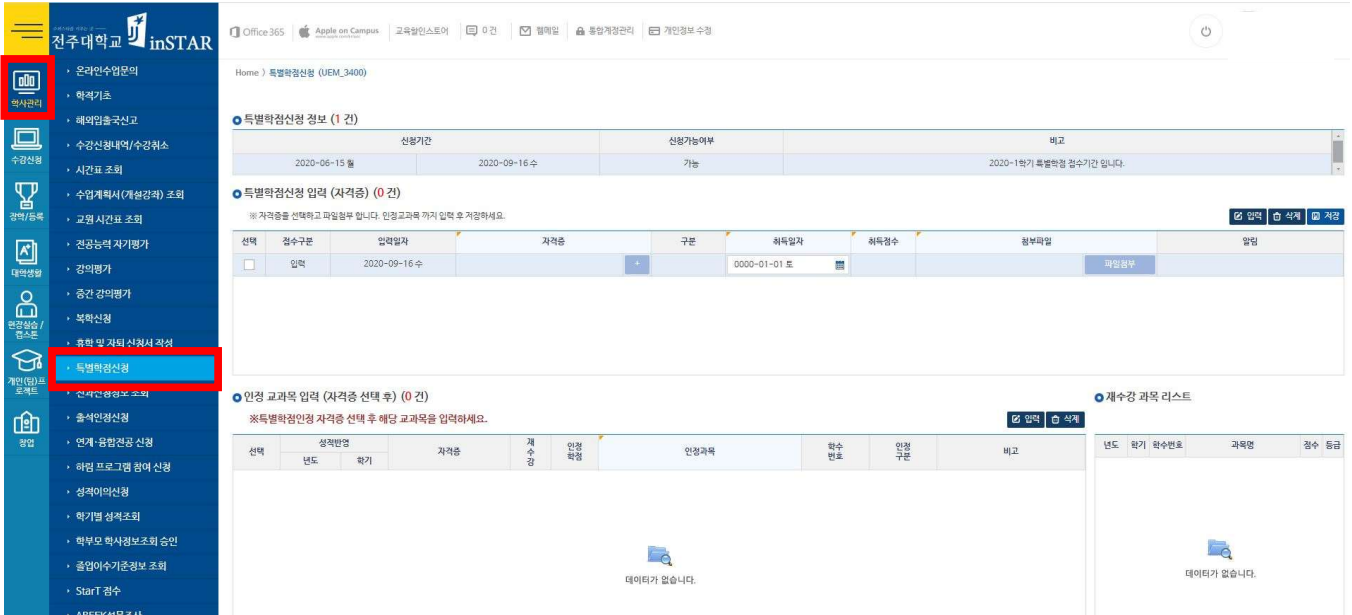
전주대학교 inSTAR

Office365 | Apple on Campus | 교육할인스토어 | 0건 | 웹메일 | 통합계정관리 | 개인정보 수정

학사관리
수강신청
장학/등록
대학생활
현장실습/캡스톤
개인(팀)프로젝트
창업

온라인수업문의
학적기초
해외입출국신고
수강신청내역/수강취소
시간표 조회
수업계획서(개설강좌) 조회
교원 시간표 조회
전공능력 자기평가
강의평가
중간 강의평가
복학신청
휴학 및 자퇴 신청서 작성
특별학점신청
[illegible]
출석인정신청
연계·융합전공 신청
하림 프로그램 참여 신청
성적이의신청
학기별 성적조회
학부모 학사정보조회 승인
졸업이수기준정보 조회
StarT 점수
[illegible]

Home 〉 특별학점신청 (UEM_3400)

특별학점신청 정보 (1 건)

| 신청기간 | | 신청가능여부 | 비고 |
|---|---|---|---|
| 2020-06-15 월 | 2020-09-16 수 | 가능 | 2020-1학기 특별학점 접수기간 입니다. |

특별학점신청 입력 (자격증) (0 건)

※자격증을 선택하고 파일첨부 합니다. 인정교과목 까지 입력 후 저장하세요.

입력 삭제 저장

| 선택 | 접수구분 | 입력일자 | 자격증 | 구분 | 취득일자 | 취득점수 | 첨부파일 | 알림 |
|---|---|---|---|---|---|---|---|---|
| | 입력 | 2020-09-16 수 | + | | 0000-01-01 토 | | 파일첨부 | |

인정 교과목 입력 (자격증 선택 후) (0 건)

※특별학점인정 자격증 선택 후 해당 교과목을 입력하세요.

입력 삭제

| 선택 | 성적반영 년도 | 학기 | 자격증 | 재수강 | 인정학점 | 인정과목 | 학수번호 | 인정구분 | 비고 |
|---|---|---|---|---|---|---|---|---|---|

데이터가 없습니다.

재수강 과목 리스트

| 년도 | 학기 | 학수번호 | 과목명 | 점수 | 등급 |
|---|---|---|---|---|---|

데이터가 없습니다.